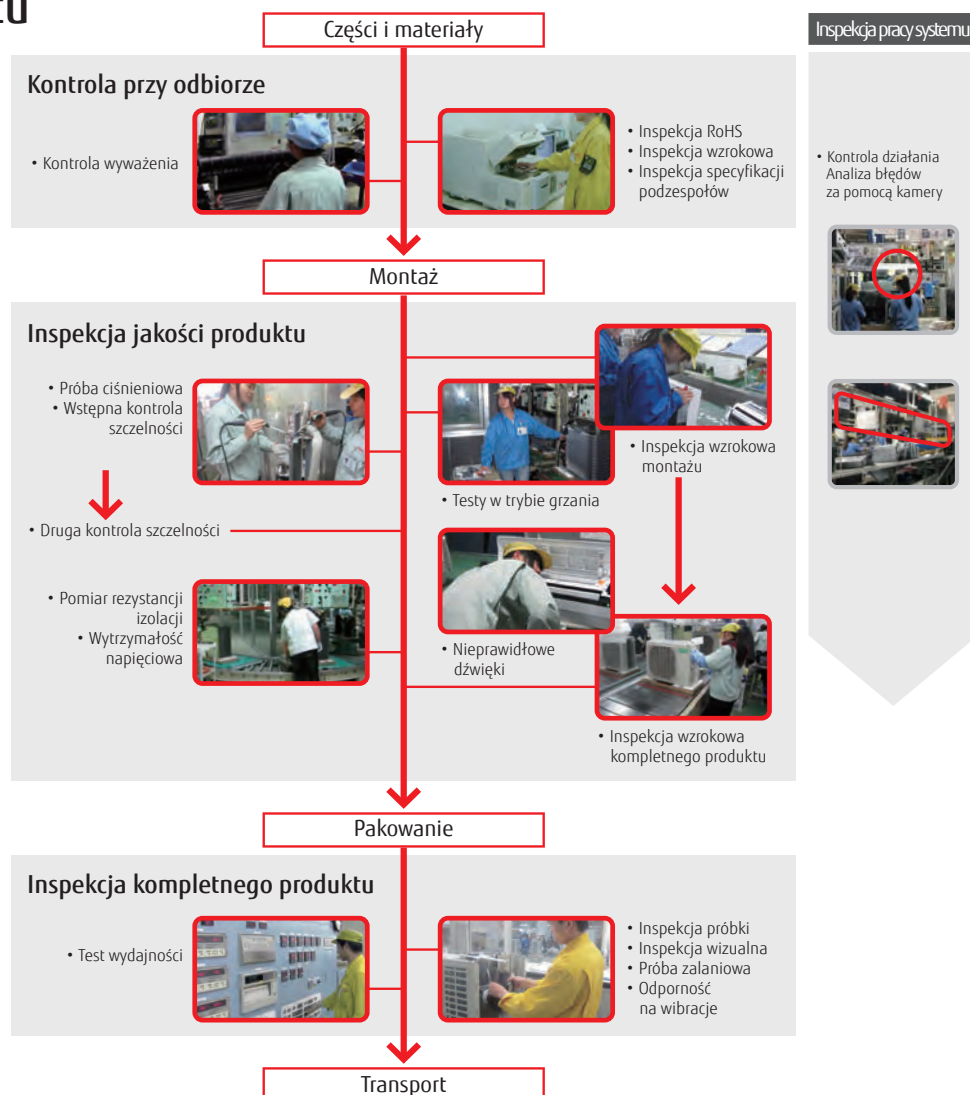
tu

Części i materiały

Kontrola przy odbiorze

• Kontrola wyważenia

• Inspekcja RoHS
• Inspekcja wzrokowa
• Inspekcja specyfikacji podzespołów

Montaż

Inspekcja jakości produktu

• Próba ciśnieniowa
• Wstępna kontrola szczelności

• Testy w trybie grzania

• Inspekcja wzrokowa montażu

• Druga kontrola szczelności

• Pomiar rezystancji izolacji
• Wytrzymałość napięciowa

• Nieprawidłowe dźwięki

• Inspekcja wzrokowa kompletnego produktu

Pakowanie

Inspekcja kompletnego produktu

• Test wydajności

• Inspekcja próbki
• Inspekcja wizualna
• Próba zalaniowa
• Odporność na wibracje

Transport

Inspekcja pracy systemu

• Kontrola działania Analiza błędów za pomocą kamery